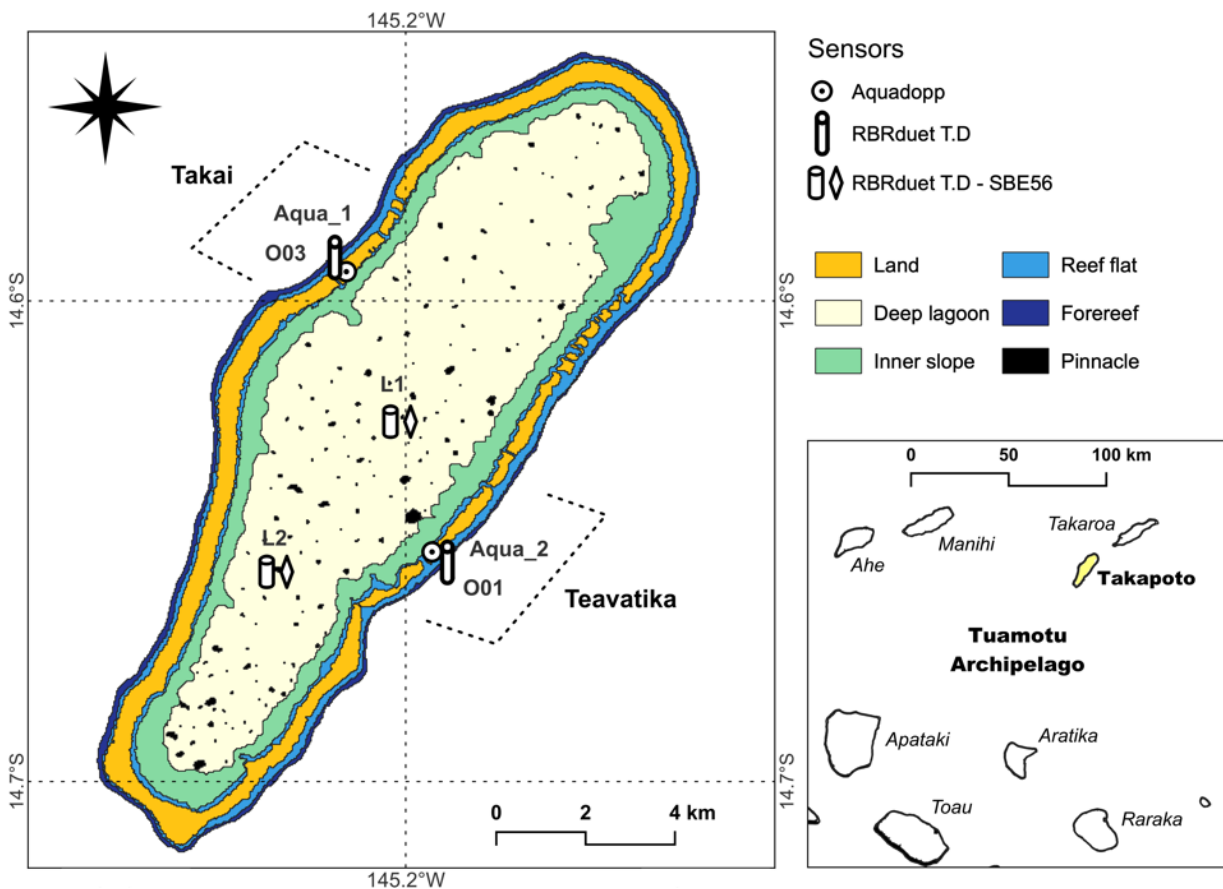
145.2°W

Takai

Aqua_1

O03

14.6°S

L1

L2

Aqua_2

O01

Teavatika

14.7°S

0 2 4 km

145.2°W

14.6°S

14.7°S

Sensors

Aquadopp

RBRduet T.D

RBRduet T.D - SBE56

Land

Reef flat

Deep lagoon

Forereef

Inner slope

Pinnacle

0 50 100 km

Takaroa

Manihi

Ahe

Takapoto

Tuamotu Archipelago

Apataki

Aratika

Toau

Raraka